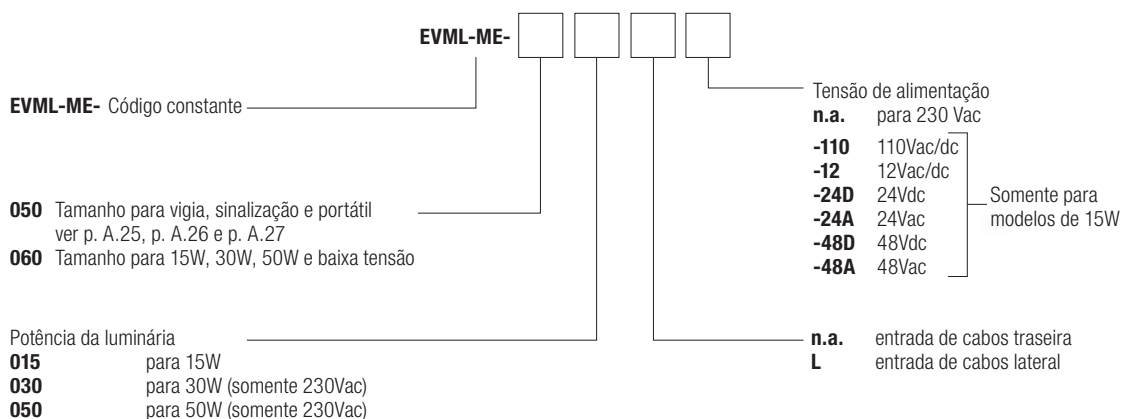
EVML-ME-

EVML-ME- Código constante

050 Tamanho para vigia, sinalização e portátil ver p. A.25, p. A.26 e p. A.27
060 Tamanho para 15W, 30W, 50W e baixa tensão

Potência da luminária
015 para 15W
030 para 30W (somente 230Vac)
050 para 50W (somente 230Vac)

Tensão de alimentação
n.a. para 230 Vac
-110 110Vac/dc
-12 12Vac/dc
-24D 24Vdc
-24A 24Vac
-48D 48Vdc
-48A 48Vac

Somente para modelos de 15W

n.a. entrada de cabos traseira
L entrada de cabos lateral